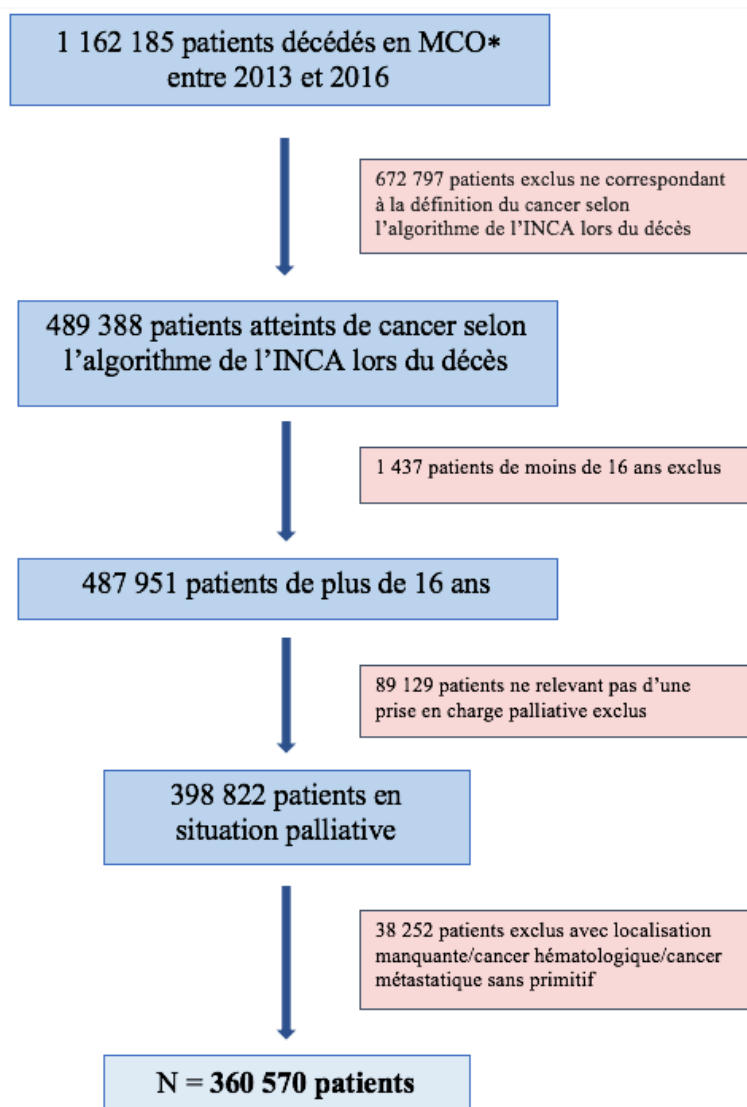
1 162 185 patients décédés en MCO*
entre 2013 et 2016

672 797 patients exclus ne correspondant à la définition du cancer selon l'algorithme de l'INCA lors du décès

489 388 patients atteints de cancer selon l'algorithme de l'INCA lors du décès

1 437 patients de moins de 16 ans exclus

487 951 patients de plus de 16 ans

89 129 patients ne relevant pas d'une prise en charge palliative exclus

398 822 patients en situation palliative

38 252 patients exclus avec localisation manquante/cancer hématologique/cancer métastatique sans primitif

N = **360 570 patients**